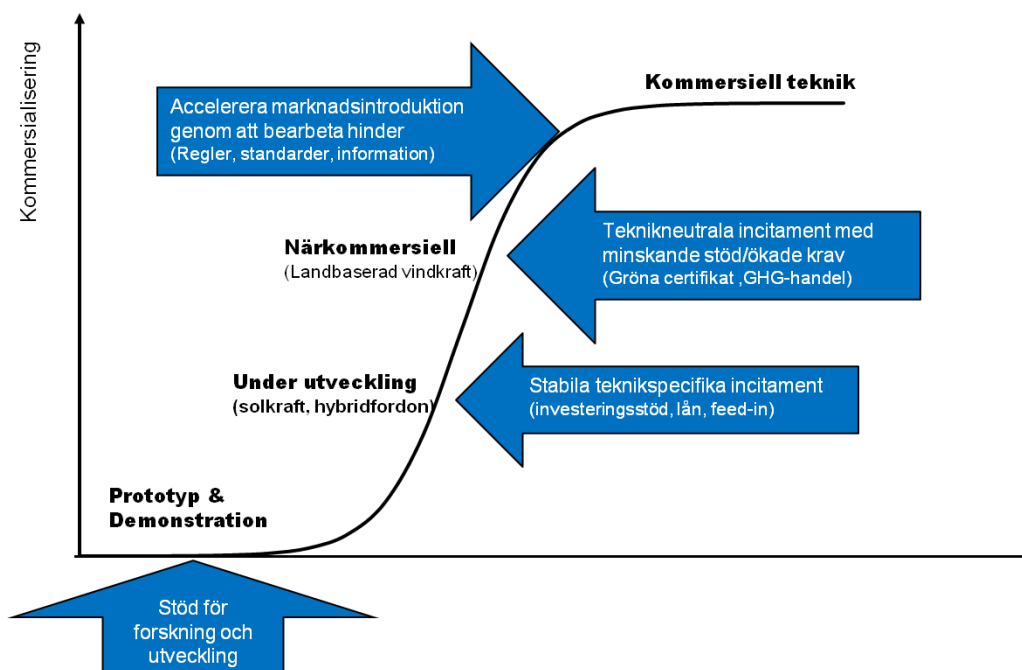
Kommersialisering

Accelerera marknadsintroduktion genom att bearbeta hinder
(Regler, standarder, information)

Kommersiell teknik

Teknikneutrala incitament med minskande stöd/ökade krav
(Gröna certifikat ,GHG-handel)

Närkommersiell
(Landbaserad vindkraft)

Under utveckling
(solkraft, hybridfordon)

Stabila teknikspecifika incitament
(investeringsstöd, lån, feed-in)

Prototyp & Demonstration

Stöd för forskning och utveckling